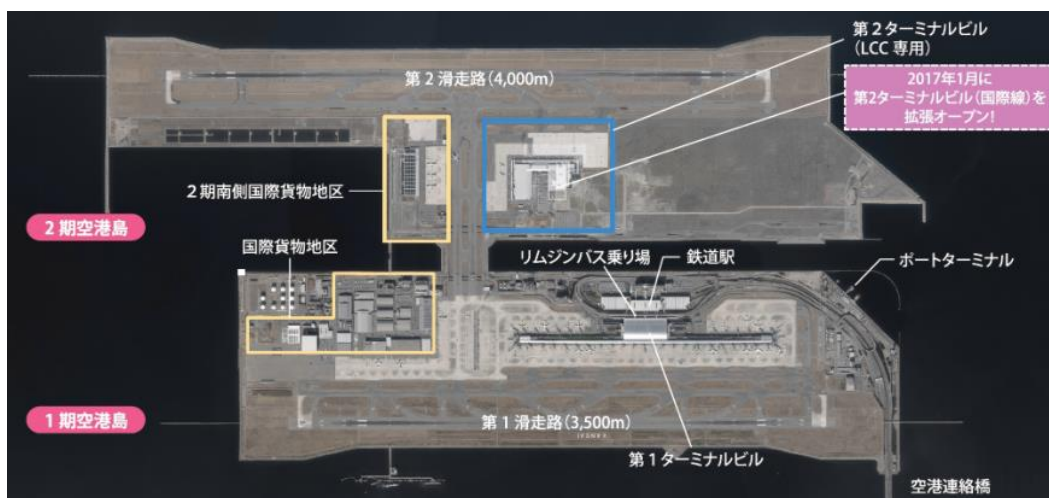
第２ターミナルビル
（LCC 専用）

第２滑走路（4,000m）

2017年1月に
第2ターミナルビル（国際線）を
拡張オープン！

２期南側国際貨物地区

２期空港島

国際貨物地区

リムジンバス乗り場

鉄道駅

ポートターミナル

１期空港島

第１滑走路（3,500m）

第１ターミナルビル

空港連絡橋